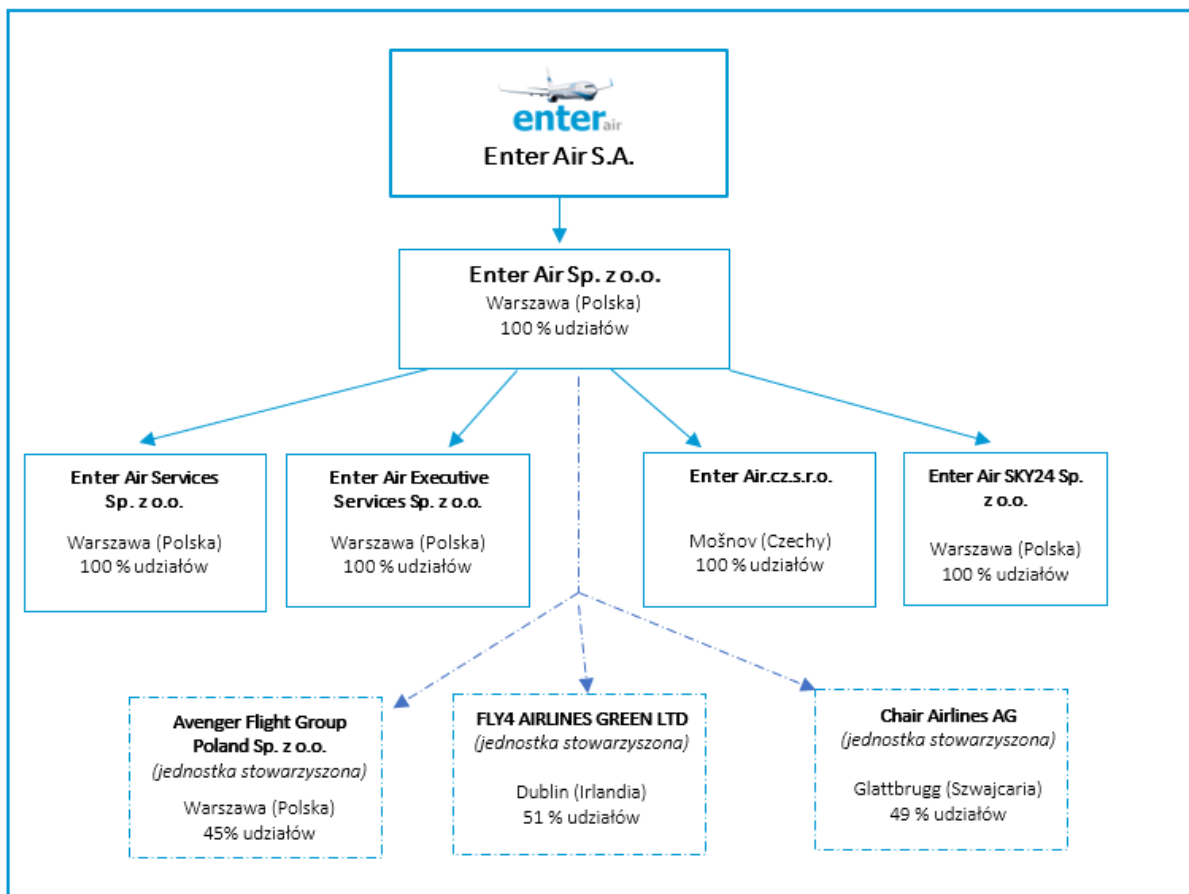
enter air
Enter Air S.A.

Enter Air Sp. z o.o.
Warszawa (Polska)
100 % udziałów

Enter Air Services Sp. z o.o.
Warszawa (Polska)
100 % udziałów

Enter Air Executive Services Sp. z o.o.
Warszawa (Polska)
100 % udziałów

Enter Air.cz.s.r.o.
Mošnov (Czechy)
100 % udziałów

Enter Air SKY24 Sp. z o.o.
Warszawa (Polska)
100 % udziałów

Avenger Flight Group Poland Sp. z o.o.
(jednostka stowarzyszona)
Warszawa (Polska)
45% udziałów

FLY4 AIRLINES GREEN LTD
(jednostka stowarzyszona)
Dublin (Irlandia)
51 % udziałów

Chair Airlines AG
(jednostka stowarzyszona)
Glattbrugg (Szwajcaria)
49 % udziałów